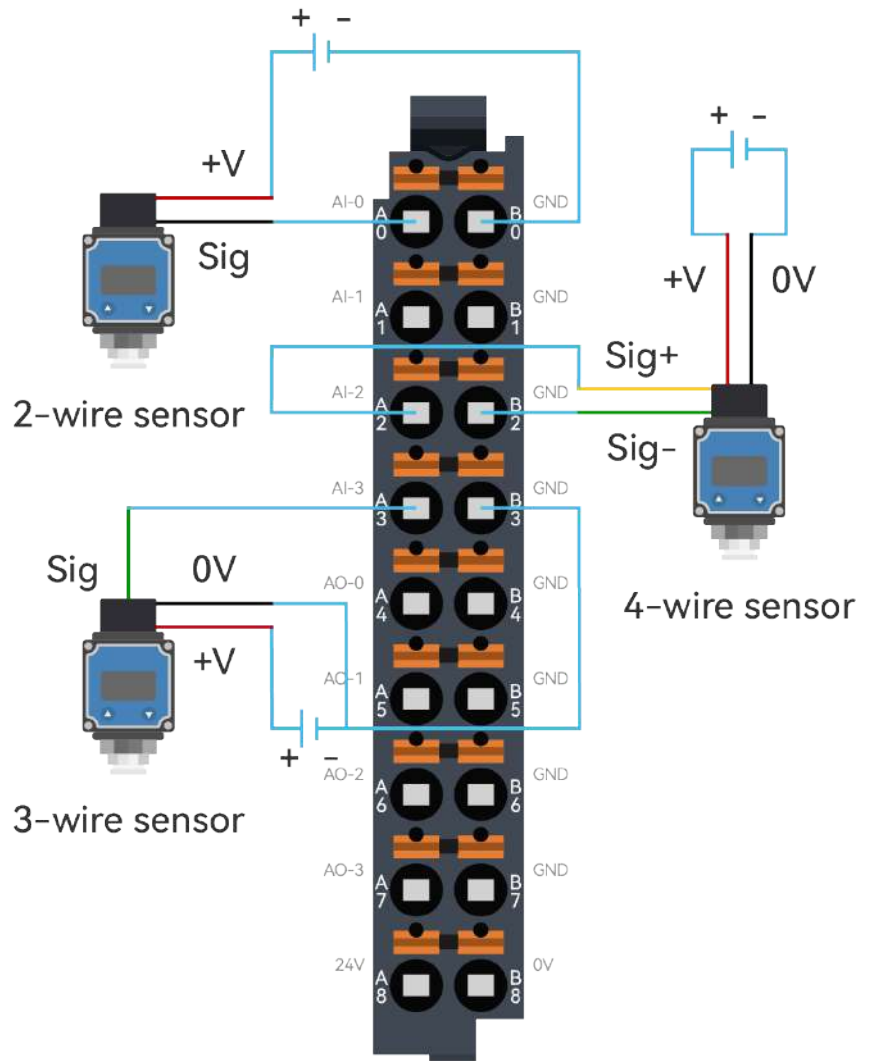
+ –

+V

Sig

2-wire sensor

AI-0
A 0
B 0
GND

AI-1
A 1
B 1
GND

AI-2
A 2
B 2
GND

AI-3
A 3
B 3
GND

AO-0
A 4
B 4
GND

AO-1
A 5
B 5
GND

AO-2
A 6
B 6
GND

AO-3
A 7
B 7
GND

24V
A 8
B 8
0V

+ –

+V

0V

Sig+

Sig-

4-wire sensor

Sig

0V

+V

+ –

3-wire sensor